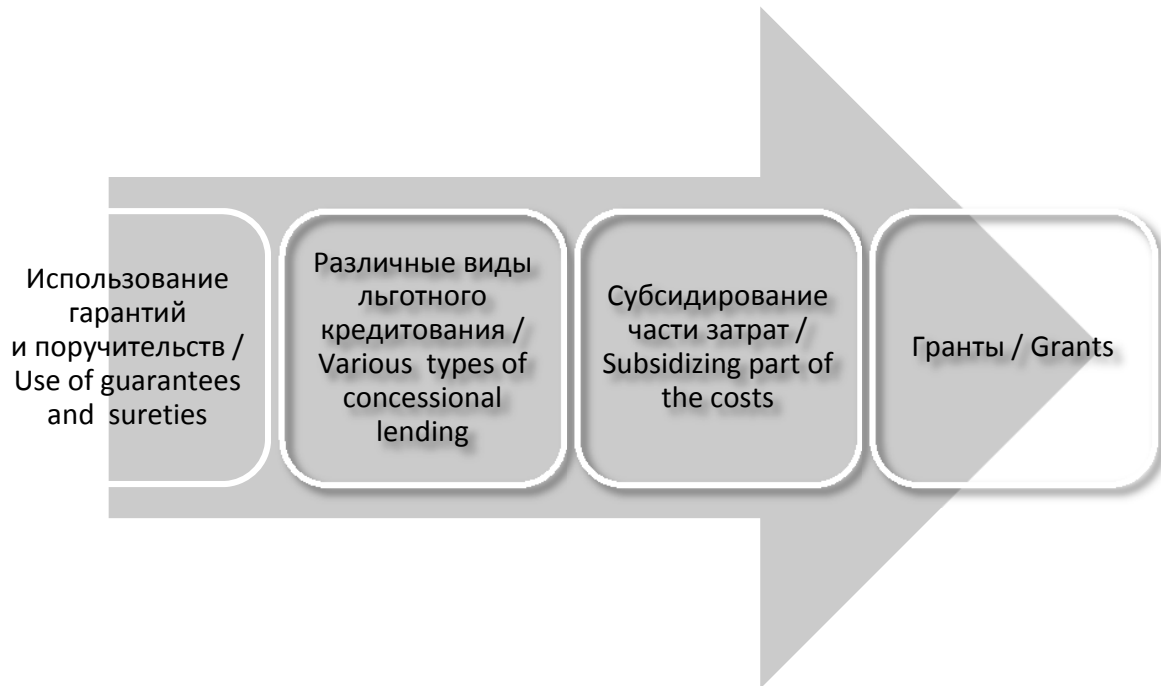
Использование гарантий и поручительств / Use of guarantees and sureties

Различные виды льготного кредитования / Various types of concessional lending

Субсидирование части затрат / Subsidizing part of the costs

Гранты / Grants